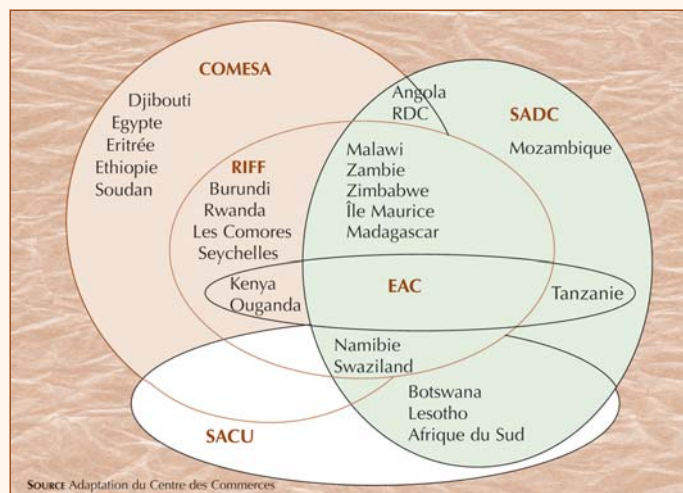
COMESA

Djibouti
Egypte
Eritrée
Ethiopie
Soudan

Angola
RDC

SADC

Mozambique

RIFF
Burundi
Rwanda
Les Comores
Seychelles

Malawi
Zambie
Zimbabwe
Île Maurice
Madagascar

Kenya
Ouganda

EAC

Tanzanie

Namibie
Swaziland

Botswana
Lesotho
Afrique du Sud

SACU

SOURCE Adaptation du Centre des Commerces